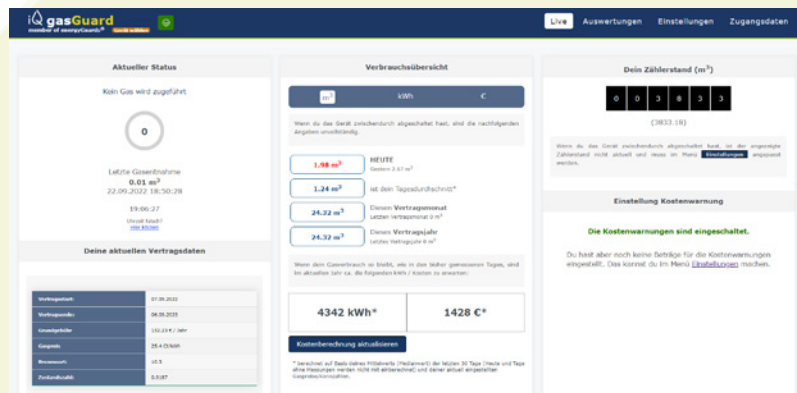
iQ gasGuard
member of energyGuards®

Live Auswertungen Einstellungen Zugangsdaten

Aktueller Status

Kein Gas wird zugeführt

0

Letzte Gasentnahme
0.01 m³
22.09.2022 18:50:28

19:06:27
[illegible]
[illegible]

Deine aktuellen Vertragsdaten

| | |
|---|---|
| Vertragsstart: | 07.09.2022 |
| Vertragsende: | 06.09.2023 |
| Grundgebühr: | 102.13 € / Jahr |
| Gaspreis: | 25.4 Ct/kWh |
| Brennwert: | 10.5 |
| Zustandszahl: | 0.9187 |

Verbrauchsübersicht

m³ kWh €

Wenn du das Gerät zwischendurch abgeschaltet hast, sind die nachfolgenden Angaben unvollständig.

1.98 m³ HEUTE
Gestern 2.67 m³

1.24 m³ ist dein Tagesdurchschnitt*

24.32 m³ Diesen Vertragsmonat
Letzten Vertragsmonat 0 m³

24.32 m³ Dieses Vertragsjahr
Letztes Vertragsjahr 0 m³

Wenn dein Gasverbrauch so bleibt, wie in den bisher gemessenen Tagen, sind im aktuellen Jahr ca. die folgenden kWh / Kosten zu erwarten:

4342 kWh* 1428 €*

Kostenberechnung aktualisieren

* berechnet auf Basis deines Mittelwerts (Medianwert) der letzten 30 Tage (Heute und Tage ohne Messungen werden nicht mit einberechnet) und deiner aktuell eingestellten Gaspreiskonditionen.

Dein Zählerstand (m³)

0 0 3 8 3 3

(3833.18)

Wenn du das Gerät zwischendurch abgeschaltet hast, ist der angezeigte Zählerstand nicht aktuell und muss im Menü Einstellungen angepasst werden.

Einstellung Kostenwarnung

Die Kostenwarnungen sind eingeschaltet.

Du hast aber noch keine Beträge für die Kostenwarnungen eingestellt. Das kannst du im Menü Einstellungen machen.